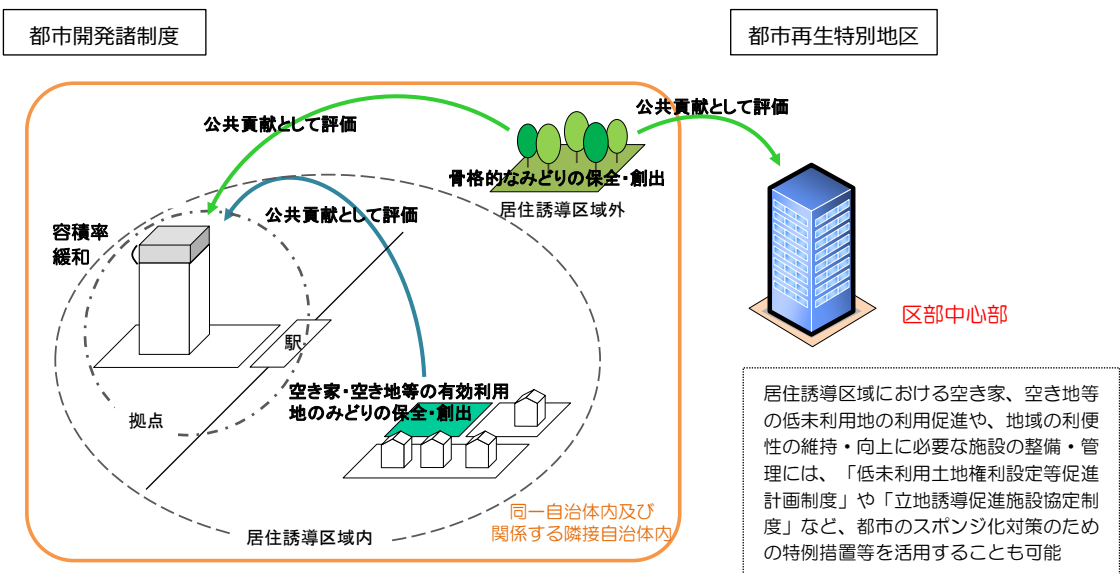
都市開発諸制度

都市再生特別地区

公共貢献として評価

公共貢献として評価

骨格的なみどりの保全・創出

居住誘導区域外

公共貢献として評価

容積率緩和

駅

区部中心部

空き家・空き地等の有効利用地のみどりの保全・創出

拠点

居住誘導区域における空き家、空き地等の低未利用地の利用促進や、地域の利便性の維持・向上に必要な施設の整備・管理には、「低未利用土地権利設定等促進計画制度」や「立地誘導促進施設協定制度」など、都市のスポンジ化対策のための特例措置等を活用することも可能

同一自治体内及び関係する隣接自治体内

居住誘導区域内